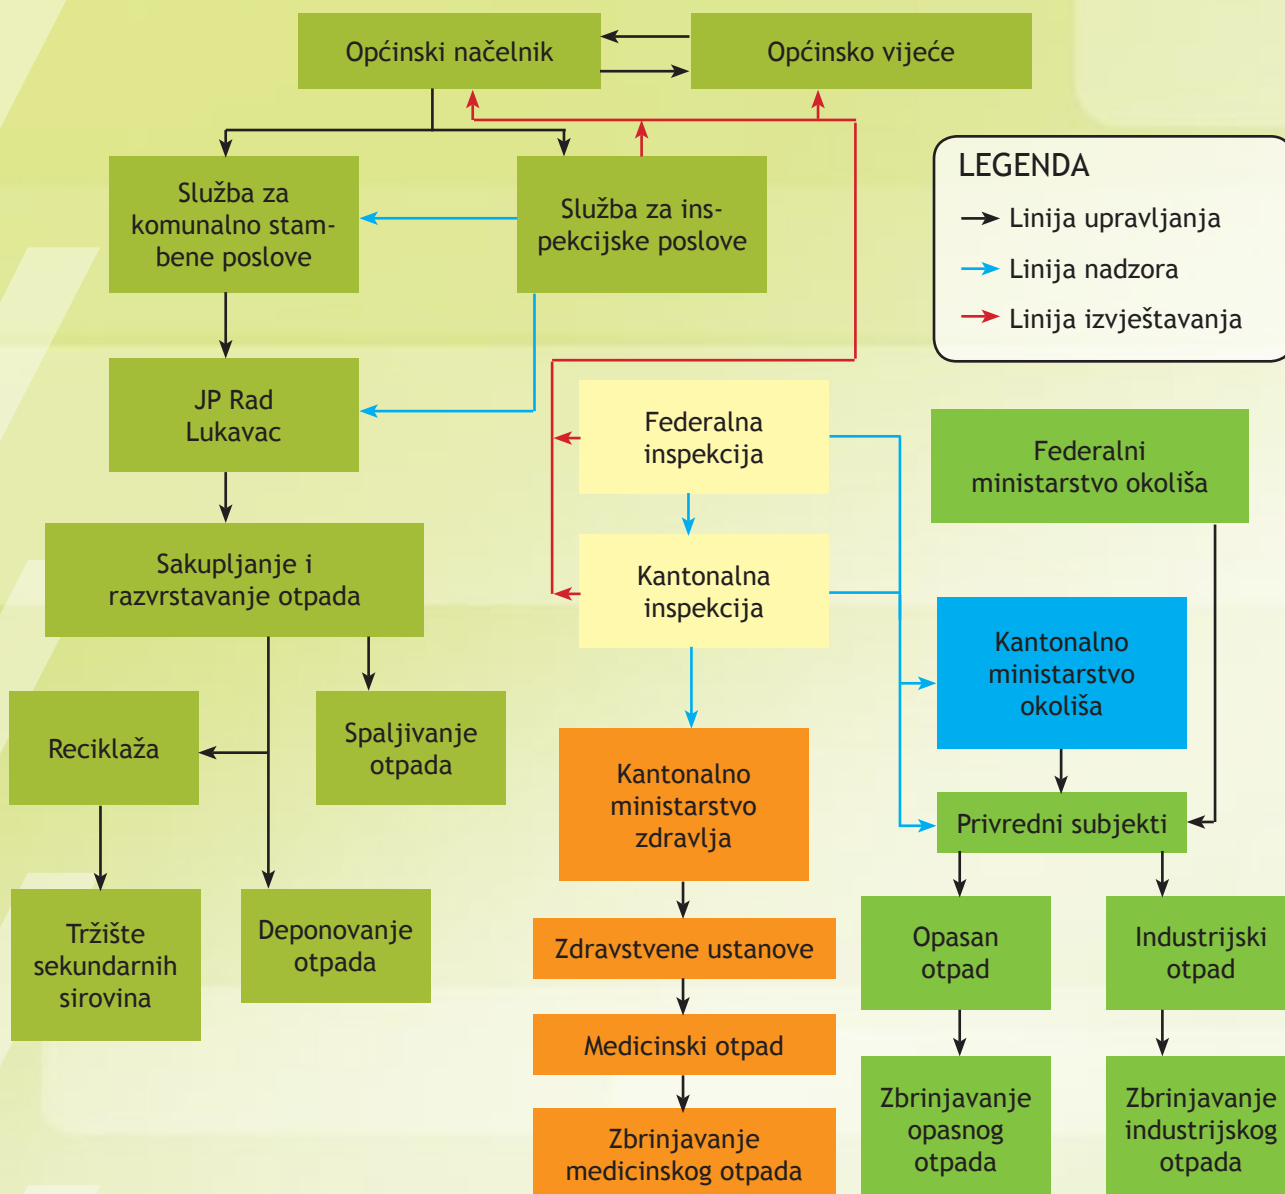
Općinski načelnik

Općinsko vijeće

LEGENDA

Linija upravljanja

Linija nadzora

Linija izvještavanja

Služba za komunalno stambene poslove

Služba za inspekcijske poslove

JP Rad Lukavac

Federalna inspekcija

Federalni ministarstvo okoliša

Sakupljanje i razvrstavanje otpada

Kantonalna inspekcija

Kantonalno ministarstvo okoliša

Reciklaža

Spaljivanje otpada

Kantonalno ministarstvo zdravlja

Privredni subjekti

Tržište sekundarnih sirovina

Deponovanje otpada

Zdravstvene ustanove

Opasan otpad

Industrijski otpad

Medicinski otpad

Zbrinjavanje medicinskog otpada

Zbrinjavanje opasnog otpada

Zbrinjavanje industrijskog otpada